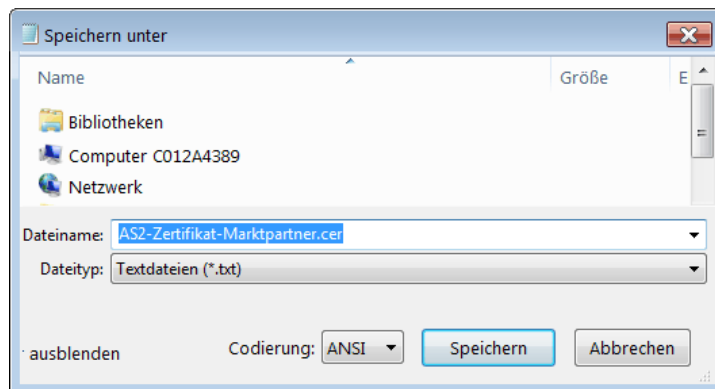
Speichern unter

Name

Größe

E

Bibliotheken

Computer C012A4389

Netzwerk

Dateiname: AS2-Zertifikat-Marktpartner.cer

Dateityp: Textdateien (*.txt)

ausblenden

Codierung: ANSI

Speichern

Abbrechen